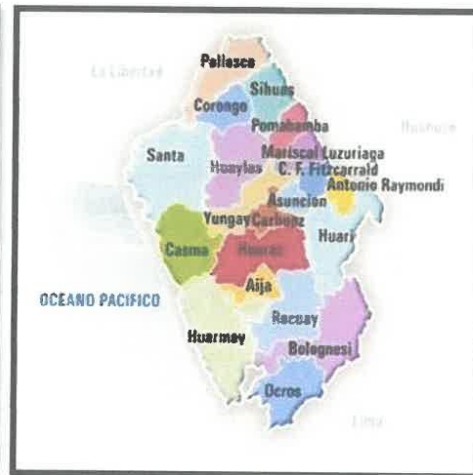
La Libertad
Pallasca
Sihuas
Corongo
Pomabamba
Huanuco
Santa
Huaylas
Mariscal Luzuriaga
C. F. Fitzcarrald
Antonio Raymondi
Asunción
Yungay
Carhuaz
Huari
Casma
Huaraz
Aija
OCEANO PACIFICO
Recuay
Huarmey
Bolognesi
Ocros
Lima